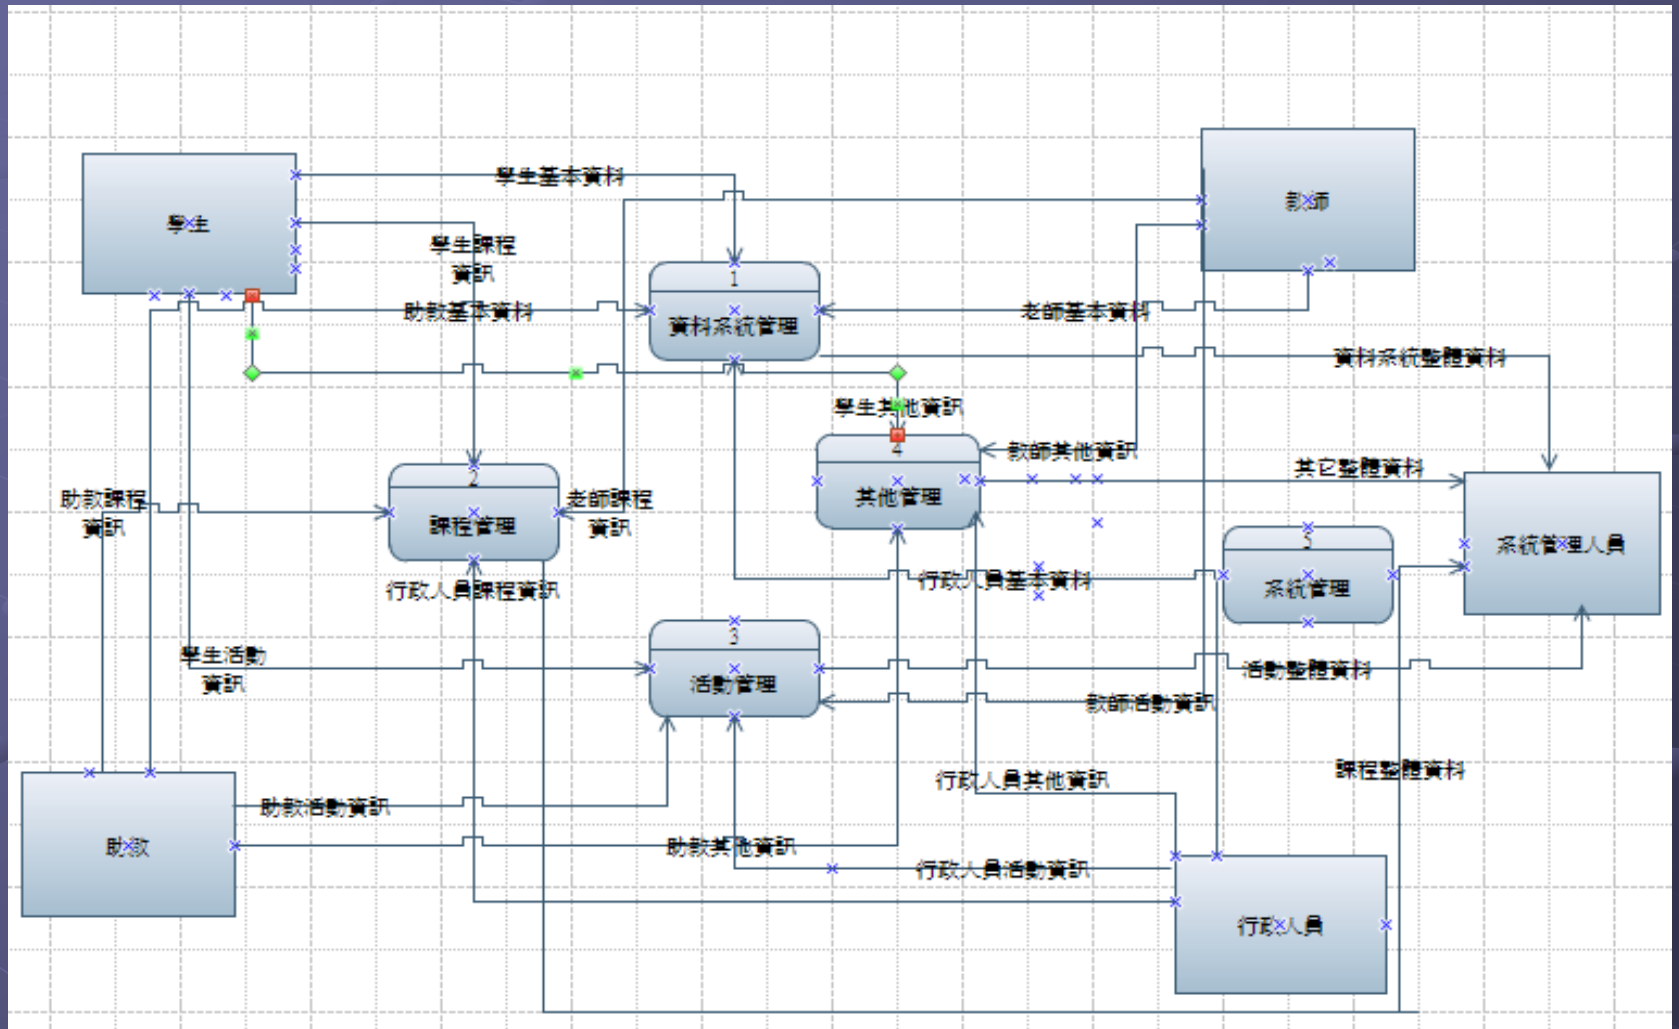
學生

學生基本資料

教師

學生課程資訊

1
資料系統管理

助教基本資料

老師基本資料

資料系統整體資料

學生其他資訊

教師其他資訊

4
其他管理

其它整體資料

助教課程資訊

2
課程管理

老師課程資訊

系統管理人員

5
系統管理

行政人員基本資料

行政人員課程資訊

3
活動管理

學生活動資訊

活動整體資料

教師活動資訊

課程整體資料

行政人員其他資訊

助教

助教活動資訊

助教其他資訊

行政人員活動資訊

行政人員